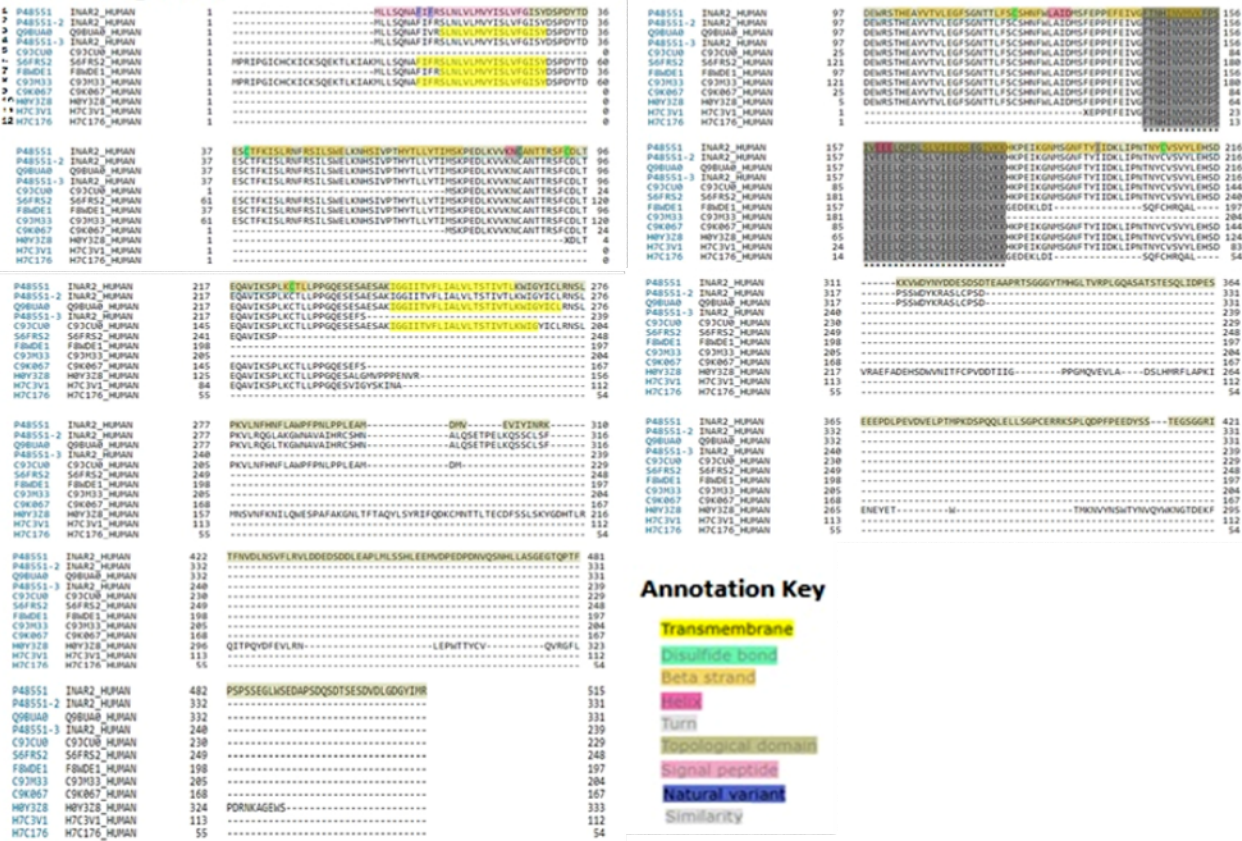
P48551 INAR2_HUMAN 1 ------------------------MLLSQNAFIFRSLNLVLMVYISLVFGISYDSPDYTD 36
P48551-2 INAR2_HUMAN 1 ------------------------MLLSQNAFIFRSLNLVLMVYISLVFGISYDSPDYTD 36
Q9BUA0 Q9BUA0_HUMAN 1 ------------------------MLLSQNAFIVRSLNLVLMVYISLVFGISYDSPDYTD 36
P48551-3 INAR2_HUMAN 1 ------------------------MLLSQNAFIFRSLNLVLMVYISLVFGISYDSPDYTD 36
C9JCU0 C9JCU0_HUMAN 1 ------------------------------------------------------------ 0
S6FRS2 S6FRS2_HUMAN 1 MPRIPGICHCKICKSQEKTLKIAKMLLSQNAFIFRSLNLVLMVYISLVFGISYDSPDYTD 60
F8WDE1 F8WDE1_HUMAN 1 ------------------------MLLSQNAFIFRSLNLVLMVYISLVFGISYDSPDYTD 36
C9J3M33 C9J3M33_HUMAN 1 MPRIPGICHCKICKSQEKTLKIAKMLLSQNAFIFRSLNLVLMVYISLVFGISYDSPDYTD 60
C9K067 C9K067_HUMAN 1 ------------------------------------------------------------ 0
H0Y3Z8 H0Y3Z8_HUMAN 1 ------------------------------------------------------------ 0
H7C3V1 H7C3V1_HUMAN 1 ------------------------------------------------------------ 0
H7C176 H7C176_HUMAN 1 ------------------------------------------------------------ 0

P48551 INAR2_HUMAN 37 ESCTFKISLRNFRSILSWELKNHSIVPTHYTLLYTIMSKPEDLKVVKNCANTTRSFCDLT 96
P48551-2 INAR2_HUMAN 37 ESCTFKISLRNFRSILSWELKNHSIVPTHYTLLYTIMSKPEDLKVVKNCANTTRSFCDLT 96
Q9BUA0 Q9BUA0_HUMAN 37 ESCTFKISLRNFRSILSWELKNHSIVPTHYTLLYTIMSKPEDLKVVKNCANTTRSFCDLT 96
P48551-3 INAR2_HUMAN 37 ESCTFKISLRNFRSILSWELKNHSIVPTHYTLLYTIMSKPEDLKVVKNCANTTRSFCDLT 96
C9JCU0 C9JCU0_HUMAN 1 ------------------------------------MSKPEDLKVVKNCANTTRSFCDLT 24
S6FRS2 S6FRS2_HUMAN 61 ESCTFKISLRNFRSILSWELKNHSIVPTHYTLLYTIMSKPEDLKVVKNCANTTRSFCDLT 120
F8WDE1 F8WDE1_HUMAN 37 ESCTFKISLRNFRSILSWELKNHSIVPTHYTLLYTIMSKPEDLKVVKNCANTTRSFCDLT 96
C9J3M33 C9J3M33_HUMAN 61 ESCTFKISLRNFRSILSWELKNHSIVPTHYTLLYTIMSKPEDLKVVKNCANTTRSFCDLT 120
C9K067 C9K067_HUMAN 1 ------------------------------------MSKPEDLKVVKNCANTTRSFCDLT 24
H0Y3Z8 H0Y3Z8_HUMAN 1 --------------------------------------------------------XDLT 4
H7C3V1 H7C3V1_HUMAN 1 ------------------------------------------------------------ 0
H7C176 H7C176_HUMAN 1 ------------------------------------------------------------ 0

P48551 INAR2_HUMAN 97 DEWRSTHEAYVTVLEGFSGNTTLFSCSHNFWLAIDMSFEPPEFEIVGFTNHINVMVKFP 156
P48551-2 INAR2_HUMAN 97 DEWRSTHEAYVTVLEGFSGNTTLFSCSHNFWLAIDMSFEPPEFEIVGFTNHINVMVKFP 156
Q9BUA0 Q9BUA0_HUMAN 97 DEWRSTHEAYVTVLEGFSGNTTLFSCSHNFWLAIDMSFEPPEFEIVGFTNHINVMVKFP 156
P48551-3 INAR2_HUMAN 97 DEWRSTHEAYVTVLEGFSGNTTLFSCSHNFWLAIDMSFEPPEFEIVGFTNHINVMVKFP 156
C9JCU0 C9JCU0_HUMAN 25 DEWRSTHEAYVTVLEGFSGNTTLFSCSHNFWLAIDMSFEPPEFEIVGFTNHINVMVKFP 84
S6FRS2 S6FRS2_HUMAN 121 DEWRSTHEAYVTVLEGFSGNTTLFSCSHNFWLAIDMSFEPPEFEIVGFTNHINVMVKFP 180
F8WDE1 F8WDE1_HUMAN 97 DEWRSTHEAYVTVLEGFSGNTTLFSCSHNFWLAIDMSFEPPEFEIVGFTNHINVMVKFP 156
C9J3M33 C9J3M33_HUMAN 121 DEWRSTHEAYVTVLEGFSGNTTLFSCSHNFWLAIDMSFEPPEFEIVGFTNHINVMVKFP 180
C9K067 C9K067_HUMAN 25 DEWRSTHEAYVTVLEGFSGNTTLFSCSHNFWLAIDMSFEPPEFEIVGFTNHINVMVKFP 84
H0Y3Z8 H0Y3Z8_HUMAN 5 DEWRSTHEAYVTVLEGFSGNTTLFSCSHNFWLAIDMSFEPPEFEIVGFTNHINVMVKFP 64
H7C3V1 H7C3V1_HUMAN 1 ----------------------------------------XEPPEFEIVGFTNHINVMVKFP 23
H7C176 H7C176_HUMAN 1 ------------------------------------------------------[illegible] 13

P48551 INAR2_HUMAN 157 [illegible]HKPEIKGNMSGNFTYIIDKLIPNTNYCVSVYLEHSD 216
P48551-2 INAR2_HUMAN 157 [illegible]HKPEIKGNMSGNFTYIIDKLIPNTNYCVSVYLEHSD 216
Q9BUA0 Q9BUA0_HUMAN 157 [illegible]HKPEIKGNMSGNFTYIIDKLIPNTNYCVSVYLEHSD 216
P48551-3 INAR2_HUMAN 157 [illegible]HKPEIKGNMSGNFTYIIDKLIPNTNYCVSVYLEHSD 216
C9JCU0 C9JCU0_HUMAN 85 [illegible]HKPEIKGNMSGNFTYIIDKLIPNTNYCVSVYLEHSD 144
S6FRS2 S6FRS2_HUMAN 181 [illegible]HKPEIKGNMSGNFTYIIDKLIPNTNYCVSVYLEHSD 240
F8WDE1 F8WDE1_HUMAN 157 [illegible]GEDEKLDI---------------SQFCHRQAL---- 197
C9J3M33 C9J3M33_HUMAN 181 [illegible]------------------------------------ 204
C9K067 C9K067_HUMAN 85 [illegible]HKPEIKGNMSGNFTYIIDKLIPNTNYCVSVYLEHSD 144
H0Y3Z8 H0Y3Z8_HUMAN 65 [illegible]HKPEIKGNMSGNFTYIIDKLIPNTNYCVSVYLEHSD 124
H7C3V1 H7C3V1_HUMAN 24 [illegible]HKPEIKGNMSGNFTYIIDKLIPNTNYCVSVYLEHSD 83
H7C176 H7C176_HUMAN 14 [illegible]GEDEKLDI---------------SQFCHRQAL---- 54

P48551 INAR2_HUMAN 217 EQAVIKSPLKCTLLPPGQESESAESAKIGGIITVFLIALVLTSTIVTLKWIGYICLRNSL 276
P48551-2 INAR2_HUMAN 217 EQAVIKSPLKCTLLPPGQESESAESAKIGGIITVFLIALVLTSTIVTLKWIGYICLRNSL 276
Q9BUA0 Q9BUA0_HUMAN 217 EQAVIKSPLKCTLLPPGQESESAESAKIGGIITVFLIALVLTSTIVTLKWIGYICLRNSL 276
P48551-3 INAR2_HUMAN 217 EQAVIKSPLKCTLLPPGQESEFS------------------------------------- 239
C9JCU0 C9JCU0_HUMAN 145 EQAVIKSPLKCTLLPPGQESESAESAKIGGIITVFLIALVLTSTIVTLKWIGYICLRNSL 204
S6FRS2 S6FRS2_HUMAN 241 EQAVIKSP---------------------------------------------------- 248
F8WDE1 F8WDE1_HUMAN 198 ------------------------------------------------------------ 197
C9J3M33 C9J3M33_HUMAN 205 ------------------------------------------------------------ 204
C9K067 C9K067_HUMAN 145 EQAVIKSPLKCTLLPPGQESEFS------------------------------------- 167
H0Y3Z8 H0Y3Z8_HUMAN 125 EQAVIKSPLKCTLLPPGQESALGMVPPPENWR---------------------------- 156
H7C3V1 H7C3V1_HUMAN 84 EQAVIKSPLKCTLLPPGQESVIGYSKINA------------------------------- 112
H7C176 H7C176_HUMAN 55 ------------------------------------------------------------ 54

P48551 INAR2_HUMAN 277 PKVLNFHNFLAWPFPNLPPLEAM------------DMV-----EVIYINRK------ 310
P48551-2 INAR2_HUMAN 277 PKVLRQGLAKGWNAVAIHRCSHN------------ALQSETPELKQSSCLSF----- 316
Q9BUA0 Q9BUA0_HUMAN 277 PKVLRQGLTKGWNAVAIHRCSHN------------ALQSETPELKQSSCLSF----- 316
P48551-3 INAR2_HUMAN 240 --------------------------------------------------------- 239
C9JCU0 C9JCU0_HUMAN 205 PKVLNFHNFLAWPFPNLPPLEAM------------DM-------------------- 229
S6FRS2 S6FRS2_HUMAN 249 --------------------------------------------------------- 248
F8WDE1 F8WDE1_HUMAN 198 --------------------------------------------------------- 197
C9J3M33 C9J3M33_HUMAN 205 --------------------------------------------------------- 204
C9K067 C9K067_HUMAN 168 --------------------------------------------------------- 167
H0Y3Z8 H0Y3Z8_HUMAN 157 MNSVNFKNILQWESPAFAKGNLTFTAQYLSYRIFQDKCMNTTLTECDFSSLSKYGDHTLR 216
H7C3V1 H7C3V1_HUMAN 113 --------------------------------------------------------- 112
H7C176 H7C176_HUMAN 55 --------------------------------------------------------- 54

P48551 INAR2_HUMAN 311 ------KKVWDYNYDDESDSDTEAAPRTSGGGYTMHGLTVRPLGQASATSTESQLIDPES 364
P48551-2 INAR2_HUMAN 317 ------PSSWDYKRASLCPSD--------------------------------------- 331
Q9BUA0 Q9BUA0_HUMAN 317 ------PSSWDYKRASLCPSD--------------------------------------- 331
P48551-3 INAR2_HUMAN 240 ------------------------------------------------------------ 239
C9JCU0 C9JCU0_HUMAN 230 ------------------------------------------------------------ 229
S6FRS2 S6FRS2_HUMAN 249 ------------------------------------------------------------ 248
F8WDE1 F8WDE1_HUMAN 198 ------------------------------------------------------------ 197
C9J3M33 C9J3M33_HUMAN 205 ------------------------------------------------------------ 204
C9K067 C9K067_HUMAN 168 ------------------------------------------------------------ 167
H0Y3Z8 H0Y3Z8_HUMAN 217 VRAEFADEHSDWVNITFCPVDDTIIG--------PPGMQVEVLA----DSLHMRFLAPKI 264
H7C3V1 H7C3V1_HUMAN 113 ------------------------------------------------------------ 112
H7C176 H7C176_HUMAN 55 ------------------------------------------------------------ 54

P48551 INAR2_HUMAN 365 EEEPDLPEVDVELPTMPKDSPQQLELLSGPCERRKSPLQDPFPEEDYSS---TEGSGGRI 421
P48551-2 INAR2_HUMAN 332 ------------------------------------------------------------ 331
Q9BUA0 Q9BUA0_HUMAN 332 ------------------------------------------------------------ 331
P48551-3 INAR2_HUMAN 240 ------------------------------------------------------------ 239
C9JCU0 C9JCU0_HUMAN 230 ------------------------------------------------------------ 229
S6FRS2 S6FRS2_HUMAN 249 ------------------------------------------------------------ 248
F8WDE1 F8WDE1_HUMAN 198 ------------------------------------------------------------ 197
C9J3M33 C9J3M33_HUMAN 205 ------------------------------------------------------------ 204
C9K067 C9K067_HUMAN 168 ------------------------------------------------------------ 167
H0Y3Z8 H0Y3Z8_HUMAN 265 ENEYET---------W-----------------TMKNVYNSWTYNVQYWKNGTDEKF 295
H7C3V1 H7C3V1_HUMAN 113 ------------------------------------------------------------ 112
H7C176 H7C176_HUMAN 55 ------------------------------------------------------------ 54

P48551 INAR2_HUMAN 422 TFNVDLNSVFLRVLDDEDSDDLEAPLMLSSHLEEMVDPEDPDNVQSNHLLASGEGTQPTF 481
P48551-2 INAR2_HUMAN 332 ------------------------------------------------------------ 331
Q9BUA0 Q9BUA0_HUMAN 332 ------------------------------------------------------------ 331
P48551-3 INAR2_HUMAN 240 ------------------------------------------------------------ 239
C9JCU0 C9JCU0_HUMAN 230 ------------------------------------------------------------ 229
S6FRS2 S6FRS2_HUMAN 249 ------------------------------------------------------------ 248
F8WDE1 F8WDE1_HUMAN 198 ------------------------------------------------------------ 197
C9J3M33 C9J3M33_HUMAN 205 ------------------------------------------------------------ 204
C9K067 C9K067_HUMAN 168 ------------------------------------------------------------ 167
H0Y3Z8 H0Y3Z8_HUMAN 296 QITPQVDFEVLRN-------------LEPWTTYCV-----------QVRGFL 323
H7C3V1 H7C3V1_HUMAN 113 ------------------------------------------------------------ 112
H7C176 H7C176_HUMAN 55 ------------------------------------------------------------ 54

P48551 INAR2_HUMAN 482 PSPSSEGLWSEDAPSDQSDTSESDVDLGDGYIMR 515
P48551-2 INAR2_HUMAN 332 ---------------------------------- 331
Q9BUA0 Q9BUA0_HUMAN 332 ---------------------------------- 331
P48551-3 INAR2_HUMAN 240 ---------------------------------- 239
C9JCU0 C9JCU0_HUMAN 230 ---------------------------------- 229
S6FRS2 S6FRS2_HUMAN 249 ---------------------------------- 248
F8WDE1 F8WDE1_HUMAN 198 ---------------------------------- 197
C9J3M33 C9J3M33_HUMAN 205 ---------------------------------- 204
C9K067 C9K067_HUMAN 168 ---------------------------------- 167
H0Y3Z8 H0Y3Z8_HUMAN 324 PDRNKAGEWS------------------------ 333
H7C3V1 H7C3V1_HUMAN 113 ---------------------------------- 112
H7C176 H7C176_HUMAN 55 ---------------------------------- 54

Annotation Key
Transmembrane
Disulfide bond
Beta strand
Helix
Turn
Topological domain
Signal peptide
Natural variant
Similarity